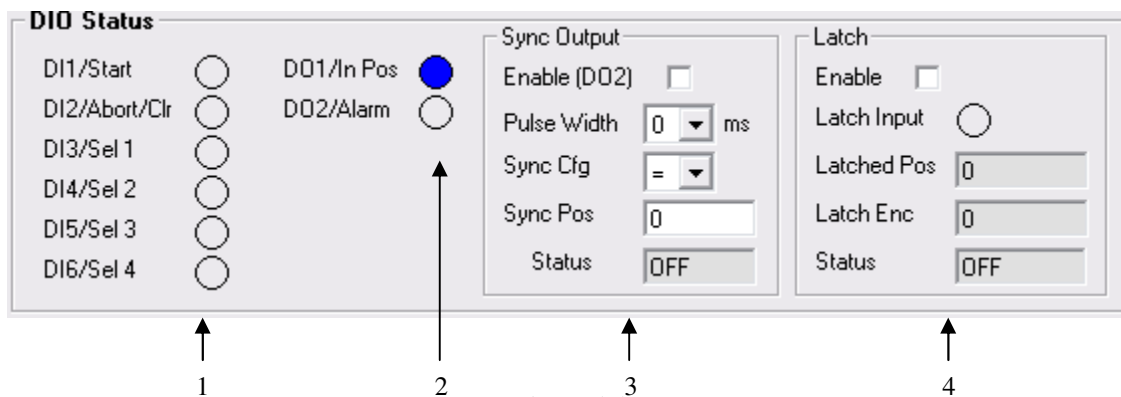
DIO Status

DI1/Start
DI2/Abort/Clr
DI3/Sel 1
DI4/Sel 2
DI5/Sel 3
DI6/Sel 4

DO1/In Pos
DO2/Alarm

Sync Output
Enable (DO2)
Pulse Width 0 ms
Sync Cfg =
Sync Pos 0
Status OFF

Latch
Enable
Latch Input
Latched Pos 0
Latch Enc 0
Status OFF

1 2 3 4